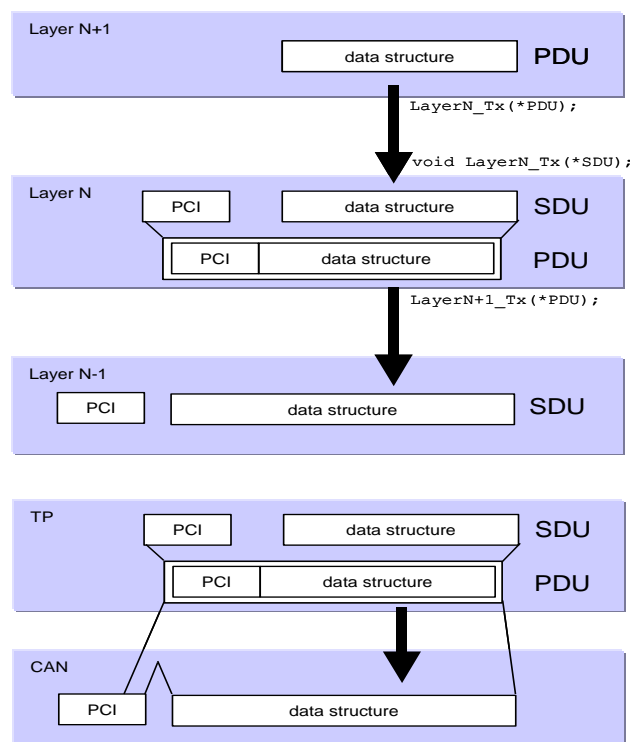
Layer N+1

data structure

PDU

LayerN_Tx(*PDU);

void LayerN_Tx(*SDU);

Layer N

PCI

data structure

SDU

PCI

data structure

PDU

LayerN+1_Tx(*PDU);

Layer N-1

PCI

data structure

SDU

TP

PCI

data structure

SDU

PCI

data structure

PDU

CAN

PCI

data structure